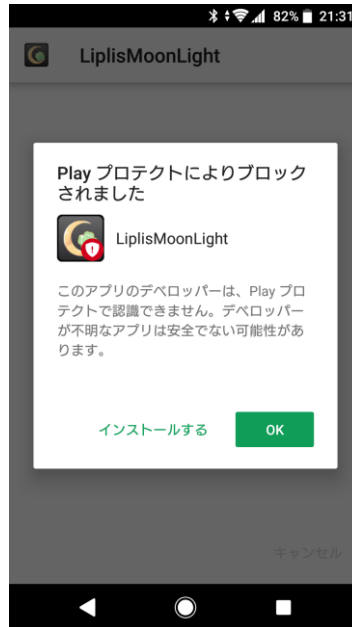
82% 21:31

LiplisMoonLight

Play プロテクトによりブロックされました

LiplisMoonLight

このアプリのデベロッパーは、Play プロテクトで認識できません。デベロッパーが不明なアプリは安全でない可能性があります。

インストールする

OK

キャンセル